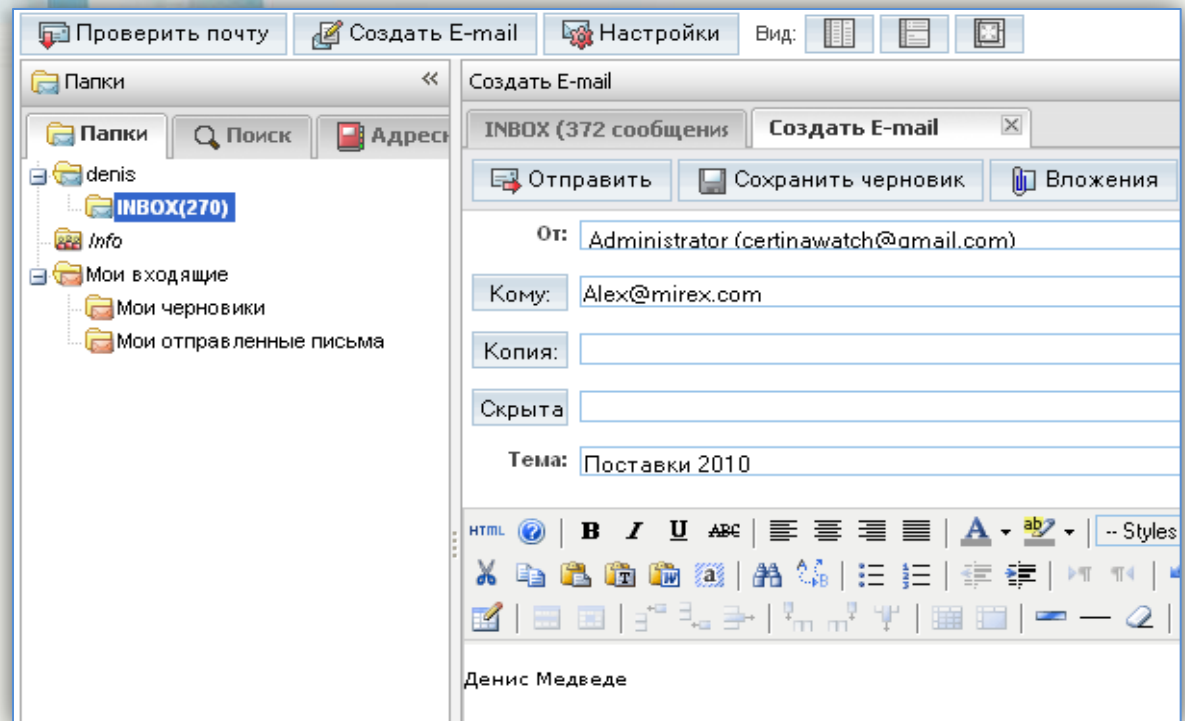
Проверить почту | Создать E-mail | Настройки | Вид:

Папки «

Папки | Поиск | Адрес

denis
INBOX(270)
Info
Мои входящие
Мои черновики
Мои отправленные письма

Создать E-mail

INBOX (372 сообщени | Создать E-mail

Отправить | Сохранить черновик | Вложения

От: Administrator (certinawatch@gmail.com)

Кому: Alex@mirex.com

Копия:

Скрыта

Тема: Поставки 2010

HTML B I U ABC A ab -- Styles

Денис Медведе